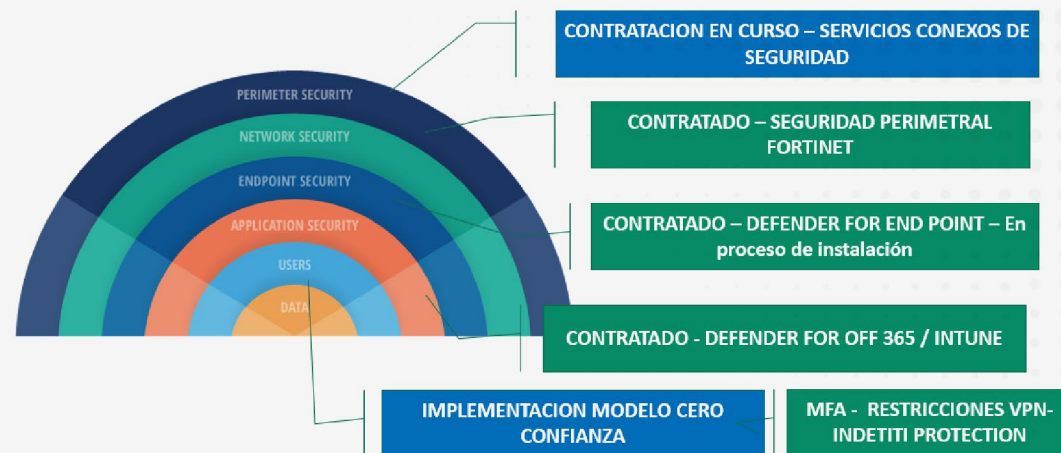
PERIMETER SECURITY
NETWORK SECURITY
ENDPOINT SECURITY
APPLICATION SECURITY
USERS
DATA

CONTRATACION EN CURSO – SERVICIOS CONEXOS DE SEGURIDAD

CONTRATADO – SEGURIDAD PERIMETRAL FORTINET

CONTRATADO – DEFENDER FOR END POINT – En proceso de instalación

CONTRATADO - DEFENDER FOR OFF 365 / INTUNE

IMPLEMENTACION MODELO CERO CONFIANZA

MFA - RESTRICCIONES VPN-INDETITI PROTECTION